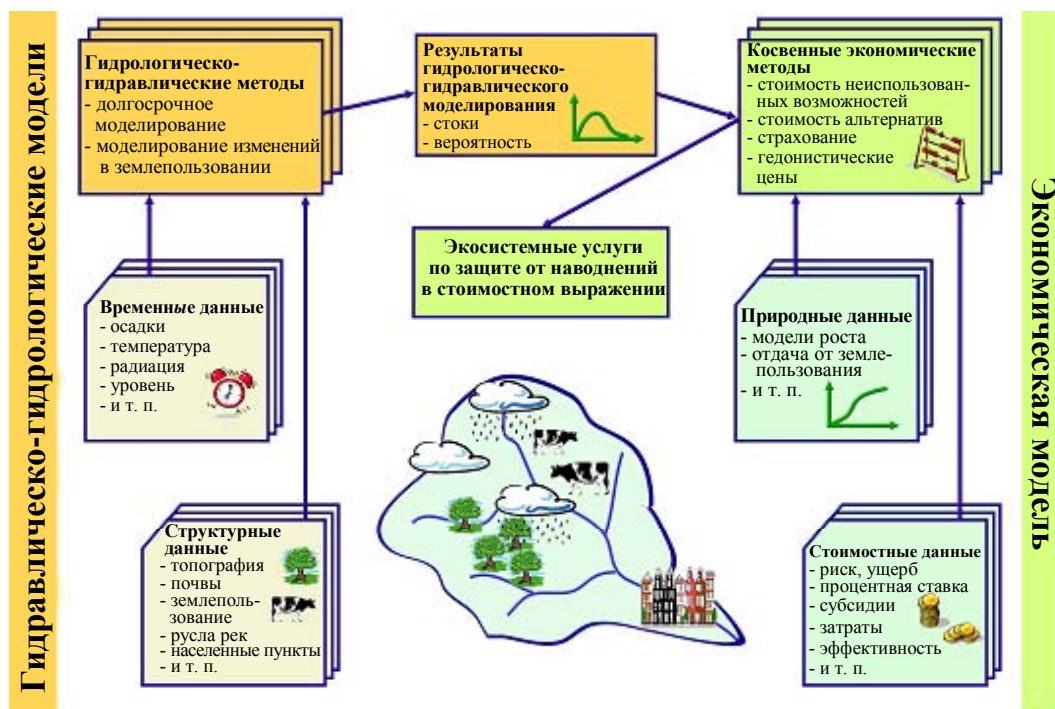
Гидравлическо-гидрологические модели

Гидрологическо-гидравлические методы
- долгосрочное моделирование
- моделирование изменений в землепользовании

Результаты гидрологическо-гидравлического моделирования
- стоки
- вероятность

Косвенные экономические методы
- стоимость неиспользованных возможностей
- стоимость альтернатив
- страхование
- гедонистические цены

Экосистемные услуги по защите от наводнений в стоимостном выражении

Временные данные
- осадки
- температура
- радиация
- уровень
- и т. п.

Природные данные
- модели роста
- отдача от землепользования
- и т. п.

Структурные данные
- топография
- почвы
- землепользование
- русла рек
- населенные пункты
- и т. п.

Стоимостные данные
- риск, ущерб
- процентная ставка
- субсидии
- затраты
- эффективность
- и т. п.

Экономическая модель